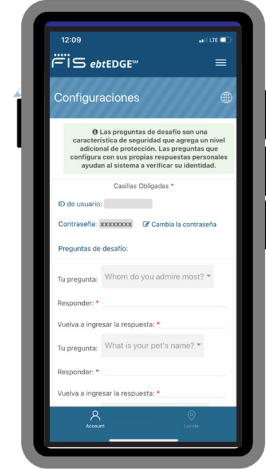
12:09 LTE

FIS ebtEDGE℠

Configuraciones

Las preguntas de desafío son una característica de seguridad que agrega un nivel adicional de protección. Las preguntas que configura con sus propias respuestas personales ayudan al sistema a verificar su identidad.

Casillas Obligadas *

ID de usuario:

Contraseña: xxxxxxxx Cambia la contraseña

Preguntas de desafío:

Tu pregunta: Whom do you admire most?

Responder: *

Vuelva a ingresar la respuesta: *

Tu pregunta: What is your pet's name?

Responder: *

Vuelva a ingresar la respuesta: *

Account

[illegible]